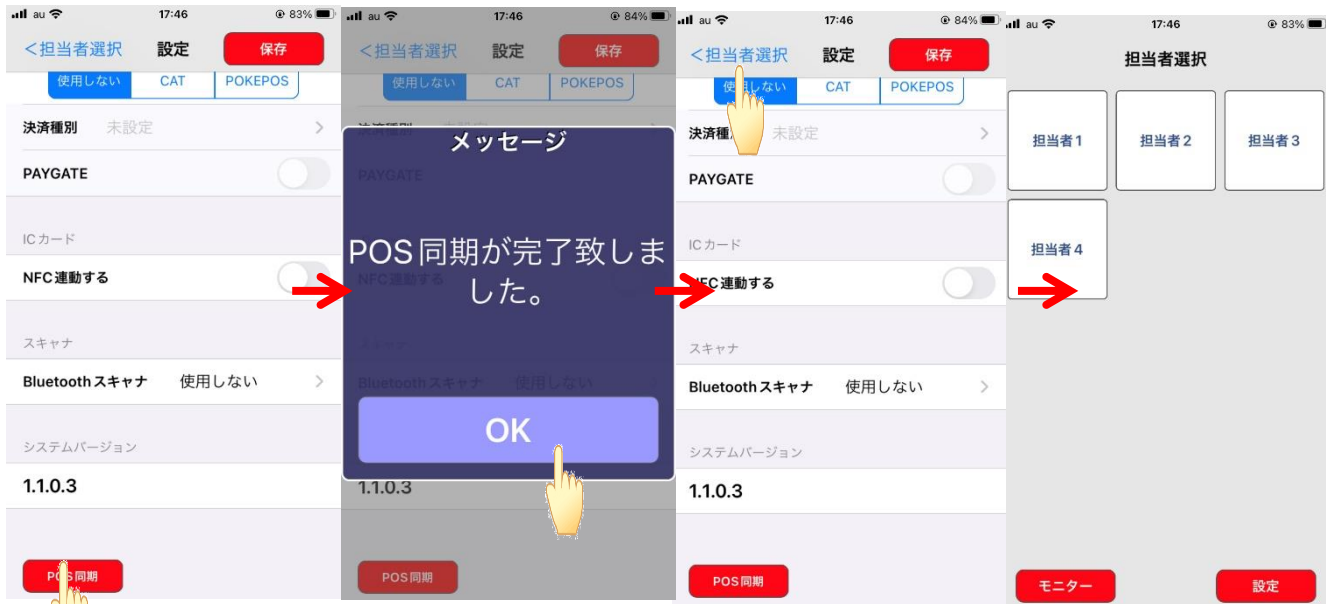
au 17:46 83%
<担当者選択 設定 保存
使用しない CAT POKEPOS
決済種別 未設定
PAYGATE
ICカード
NFC連動する
スキャナ
Bluetoothスキャナ 使用しない
システムバージョン
1.1.0.3
POS同期

au 17:46 84%
<担当者選択 設定 保存
使用しない CAT POKEPOS
メッセージ
POS同期が完了致しました。
OK
1.1.0.3
POS同期

au 17:46 84%
<担当者選択 設定 保存
使用しない CAT POKEPOS
決済種別 未設定
PAYGATE
ICカード
NFC連動する
スキャナ
Bluetoothスキャナ 使用しない
システムバージョン
1.1.0.3
POS同期

au 17:46 83%
担当者選択
担当者1 担当者2 担当者3
担当者4
モニター 設定